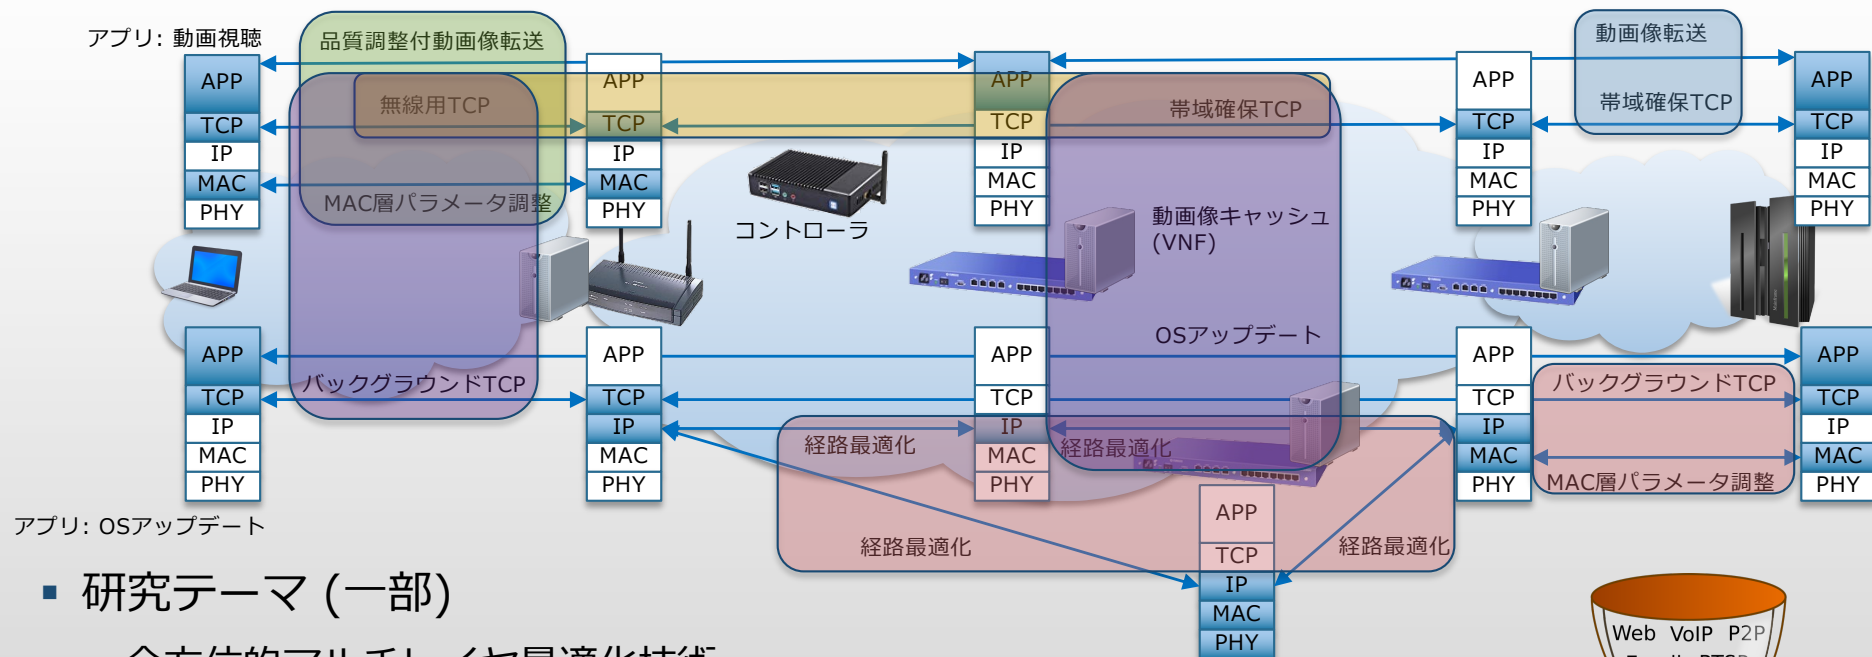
アプリ: 動画視聴

品質調整付動画像転送

無線用TCP

MAC層パラメータ調整

APP
TCP
IP
MAC
PHY

APP
TCP
IP
MAC
PHY

コントローラ

APP
TCP
IP
MAC
PHY

帯域確保TCP

動画像キャッシュ (VNF)

OSアップデート

APP
TCP
IP
MAC
PHY

動画像転送

帯域確保TCP

APP
TCP
IP
MAC
PHY

APP
TCP
IP
MAC
PHY

バックグラウンドTCP

APP
TCP
IP
MAC
PHY

経路最適化

APP
TCP
IP
MAC
PHY

経路最適化

APP
TCP
IP
MAC
PHY

バックグラウンドTCP

MAC層パラメータ調整

APP
TCP
IP
MAC
PHY

アプリ: OSアップデート

経路最適化

APP
TCP
IP
MAC
PHY

経路最適化

▪ 研究テーマ (一部)

Web VoIP P2P

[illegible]